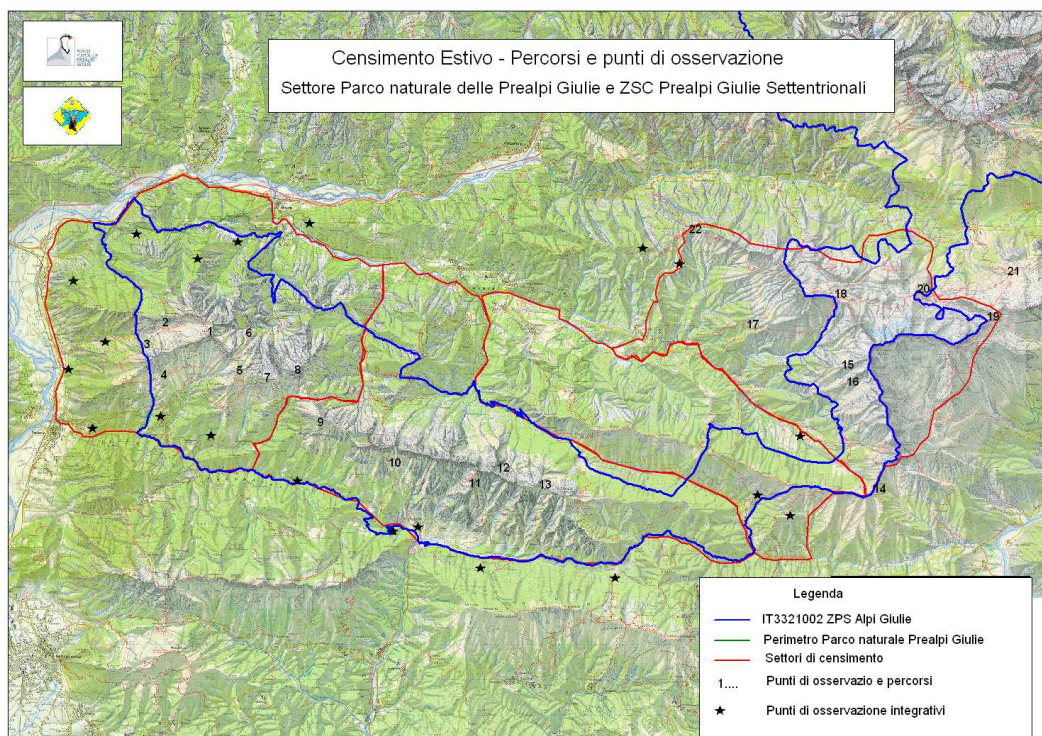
Censimento Estivo - Percorsi e punti di osservazione
Settore Parco naturale delle Prealpi Giulie e ZSC Prealpi Giulie Settentrionali

PARCO NATURALE PREALPI GIULIE

22
21
20
18
19
17
15
16
2
1
6
3
4
5
7
8
9
10
12
11
13
14

Legenda
IT3321002 ZPS Alpi Giulie
Perimetro Parco naturale Prealpi Giulie
Settori di censimento
1.... Punti di osservazio e percorsi
★ Punti di osservazione integrativi